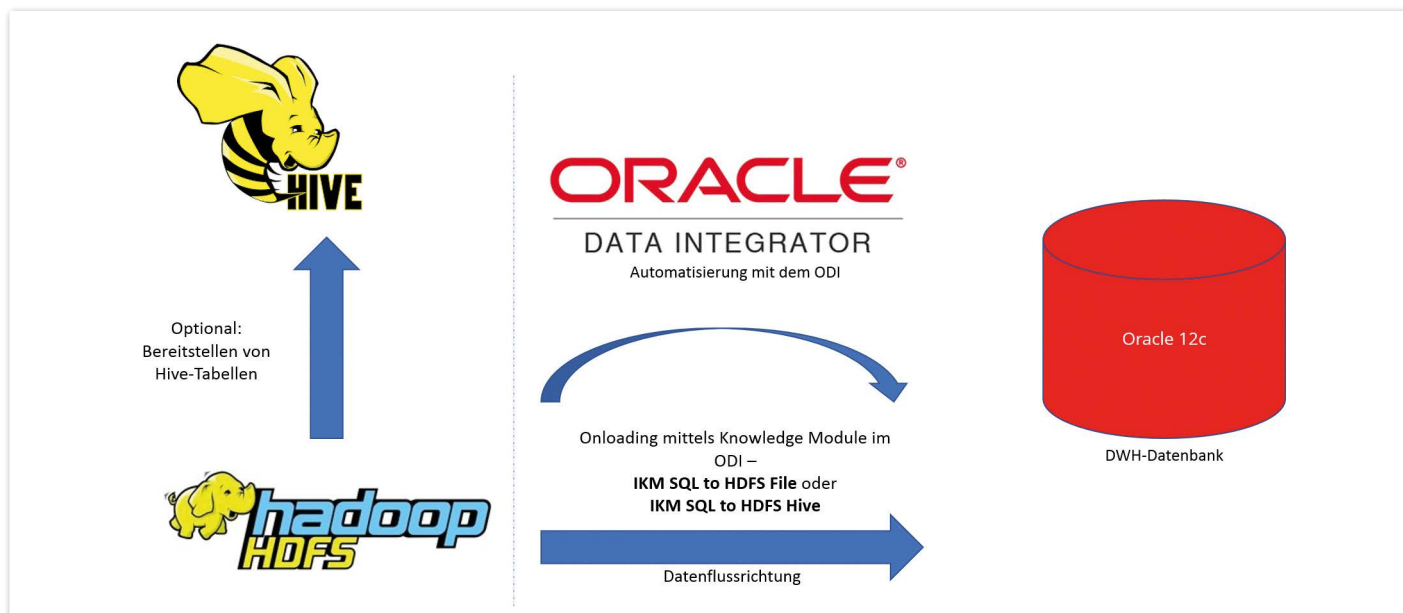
HIVE

Optional:
Bereitstellen von
Hive-Tabellen

hadoop
HDFS

ORACLE®

DATA INTEGRATOR
Automatisierung mit dem ODI

Onloading mittels Knowledge Module im ODI –
**IKM SQL to HDFS File** oder
**IKM SQL to HDFS Hive**

Datenflussrichtung

Oracle 12c

DWH-Datenbank